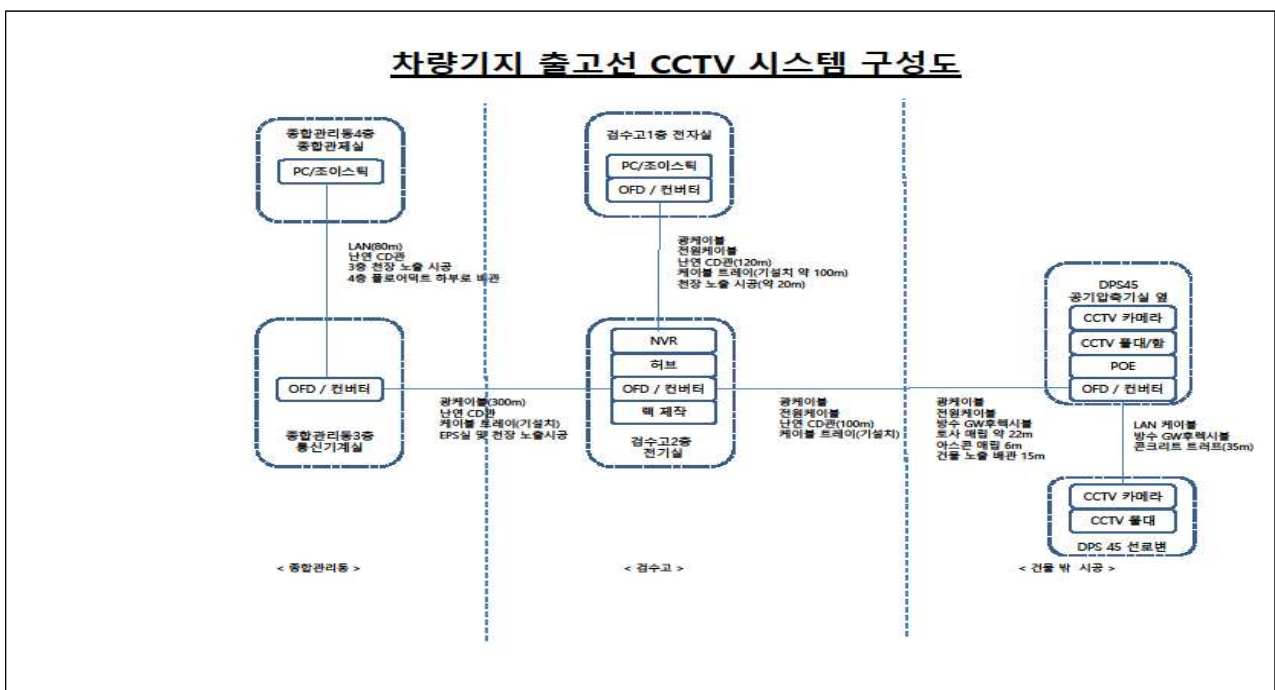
차량기지 출고선 CCTV 시스템 구성도

종합관리동4층
종합관제실

PC/조이스틱

LAN(80m)
난연 CD관
3층 천장 노출 시공
4층 플로어덕트 하부로 배관

OFD / 컨버터

종합관리동3층
통신기계실

< 종합관리동 >

검수고1층 전자실

PC/조이스틱

OFD / 컨버터

광케이블
전원케이블
난연 CD관(120m)
케이블 트레이(기설치 약 100m)
천장 노출 시공(약 20m)

NVR

허브

OFD / 컨버터

랙 제작

검수고2층
전기실

광케이블(300m)
난연 CD관
케이블 트레이(기설치)
EPS실 및 천장 노출시공

광케이블
전원케이블
난연 CD관(100m)
케이블 트레이(기설치)

< 검수고 >

DPS45
공기압축기실 옆

CCTV 카메라

CCTV 폴대/함

POE

OFD / 컨버터

광케이블
전원케이블
방수 GW후렉시블
토사 매립 약 22m
아스콘 매립 6m
건물 노출 배관 15m

LAN 케이블
방수 GW후렉시블
콘크리트 트러프(35m)

CCTV 카메라

CCTV 폴대

DPS 45 선로변

< 건물 밖 시공 >